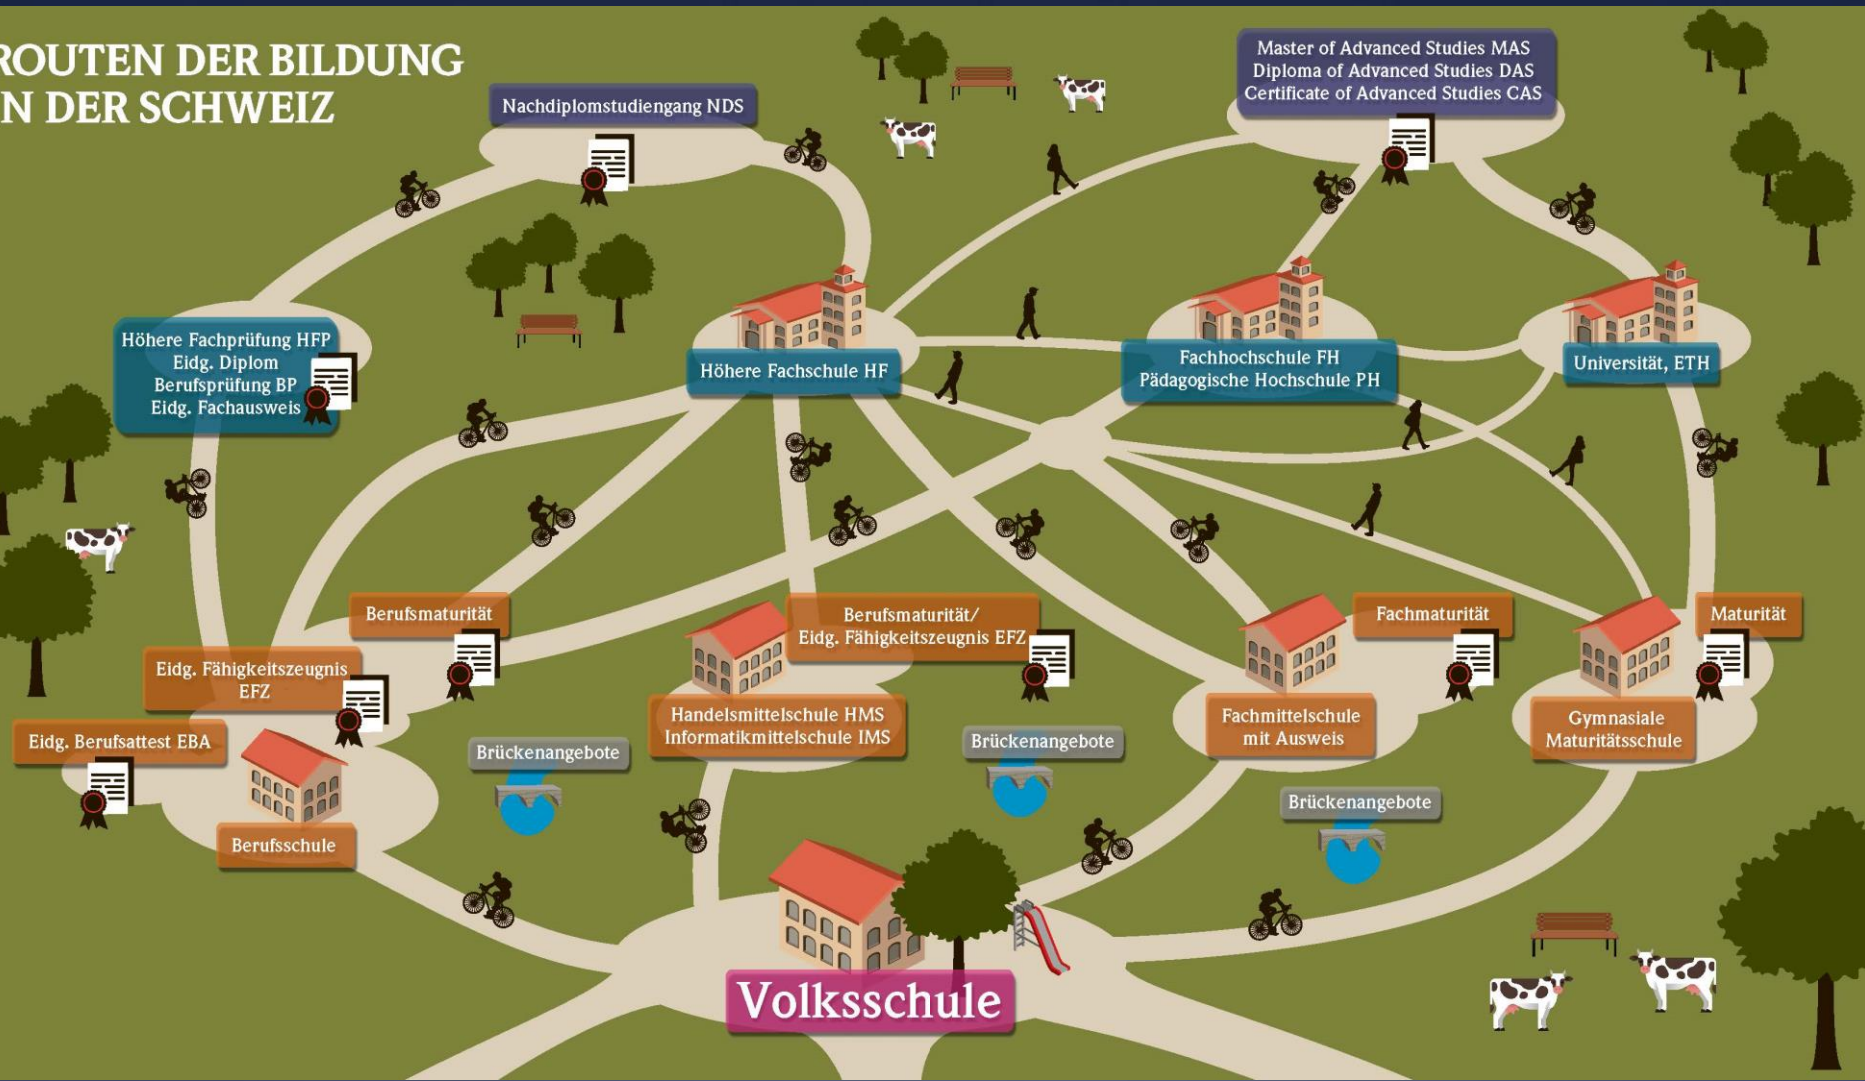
ROUTEN DER BILDUNG
N DER SCHWEIZ

Nachdiplomstudiengang NDS

Master of Advanced Studies MAS
Diploma of Advanced Studies DAS
Certificate of Advanced Studies CAS

Höhere Fachprüfung HFP
Eidg. Diplom
Berufsprüfung BP
Eidg. Fachausweis

Höhere Fachschule HF

Fachhochschule FH
Pädagogische Hochschule PH

Universität, ETH

Berufsmaturität

Berufsmaturität/
Eidg. Fähigkeitszeugnis EFZ

Fachmaturität

Maturität

Eidg. Fähigkeitszeugnis EFZ

Eidg. Berufsattest EBA

Handelsmittelschule HMS
Informatikmittelschule IMS

Brückenangebote

Brückenangebote

Fachmittelschule mit Ausweis

Gymnasiale Maturitätsschule

Brückenangebote

Berufsschule

Volksschule